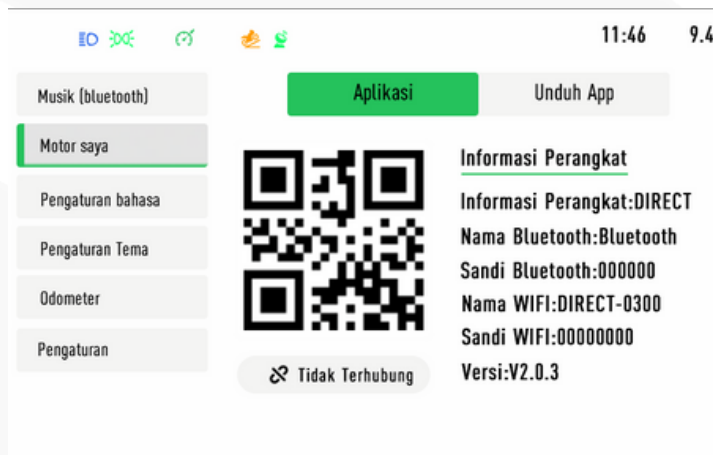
11:46 9.4

Musik (bluetooth)

Motor saya

Pengaturan bahasa

Pengaturan Tema

Odometer

Pengaturan

Aplikasi

Unduh App

Tidak Terhubung

Informasi Perangkat

Informasi Perangkat:DIRECT

Nama Bluetooth:Bluetooth

Sandi Bluetooth:000000

Nama WIFI:DIRECT-0300

Sandi WIFI:00000000

Versi:V2.0.3